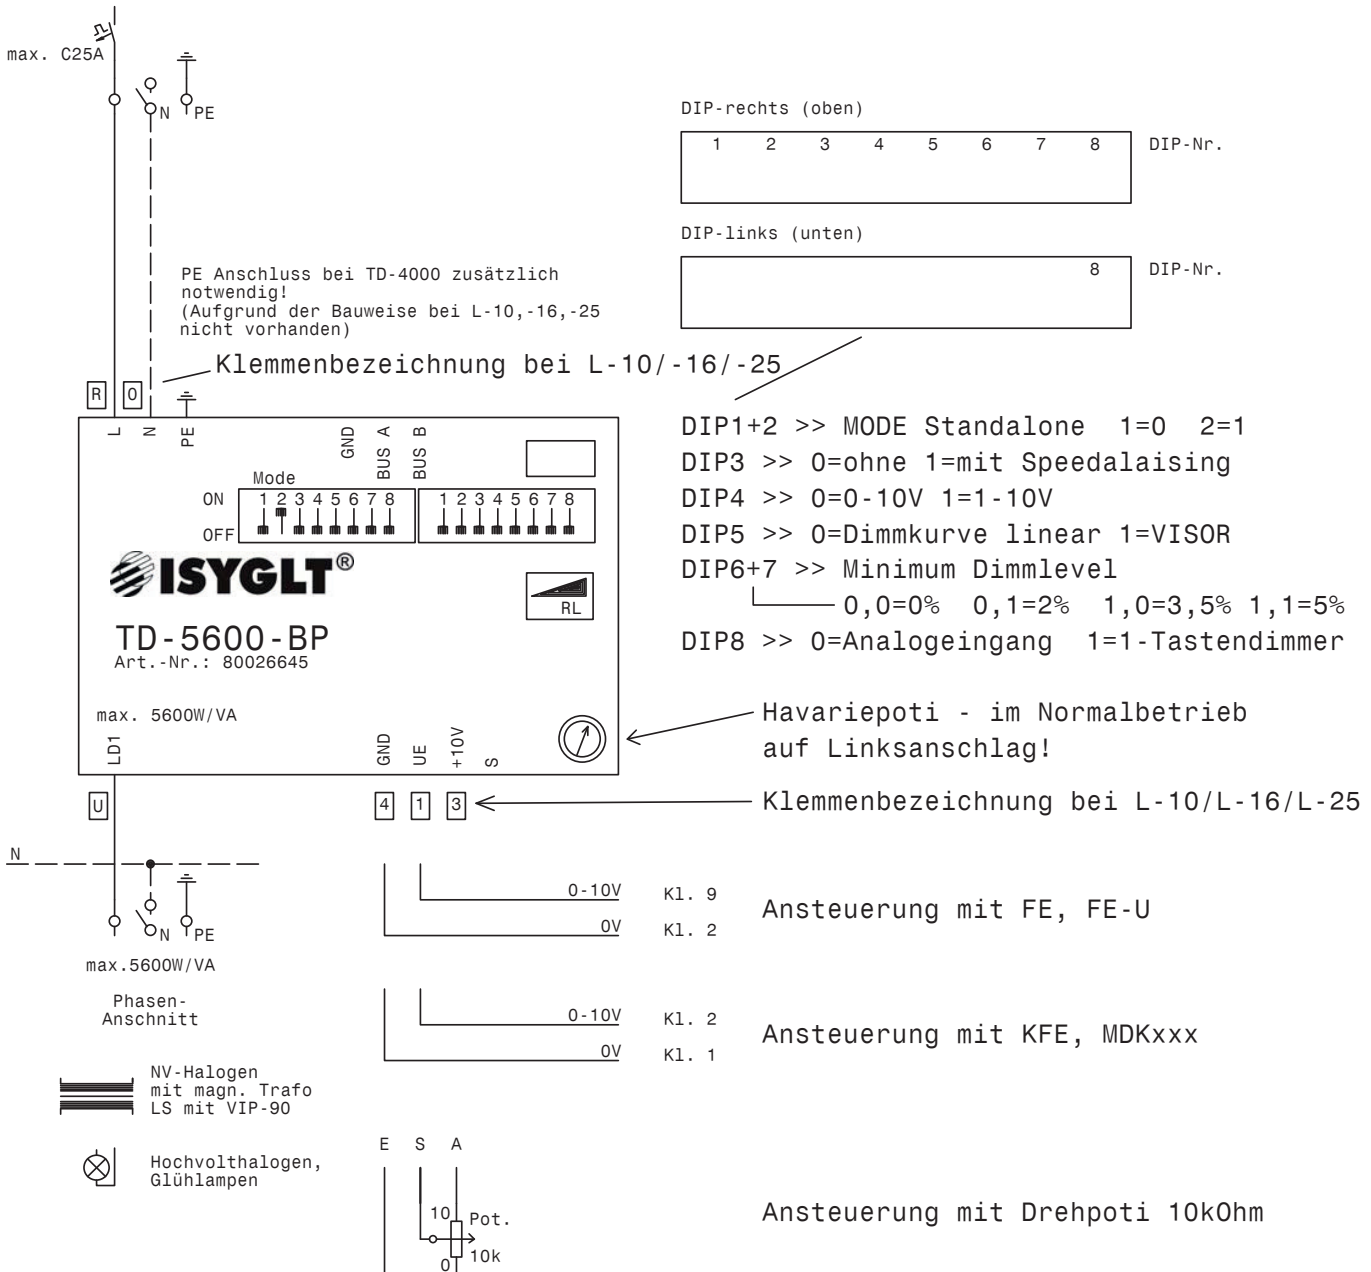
max. C25A

N PE

DIP-rechts (oben)

| 1 | 2 | 3 | 4 | 5 | 6 | 7 | 8 |
|---|---|---|---|---|---|---|---|

DIP-Nr.

DIP-links (unten)

8

DIP-Nr.

PE Anschluss bei TD-4000 zusätzlich notwendig!
(Aufgrund der Bauweise bei L-10,-16,-25 nicht vorhanden)

Klemmenbezeichnung bei L-10/-16/-25

R 0

L N PE GND BUS A BUS B

Mode
ON 1 2 3 4 5 6 7 8 1 2 3 4 5 6 7 8
OFF

ISYGLT®

RL

TD-5600-BP
Art.-Nr.: 80026645

max. 5600W/VA

LD1 GND UE +10V S

DIP1+2 >> MODE Standalone 1=0 2=1
DIP3 >> 0=ohne 1=mit Speedalaising
DIP4 >> 0=0-10V 1=1-10V
DIP5 >> 0=Dimmkurve linear 1=VISOR
DIP6+7 >> Minimum Dimmlevel
0,0=0% 0,1=2% 1,0=3,5% 1,1=5%
DIP8 >> 0=Analogeingang 1=1-Tastendimmer

Havariepoti - im Normalbetrieb auf Linksanschlag!

U

4 1 3

Klemmenbezeichnung bei L-10/L-16/L-25

N

N PE

max.5600W/VA

Phasen-Anschnitt

NV-Halogen mit magn. Trafo LS mit VIP-90

Hochvolthalogen, Glühlampen

0-10V Kl. 9
0V Kl. 2
Ansteuerung mit FE, FE-U

0-10V Kl. 2
0V Kl. 1
Ansteuerung mit KFE, MDKxxx

E S A
10 Pot.
0 10k

Ansteuerung mit Drehpoti 10kOhm